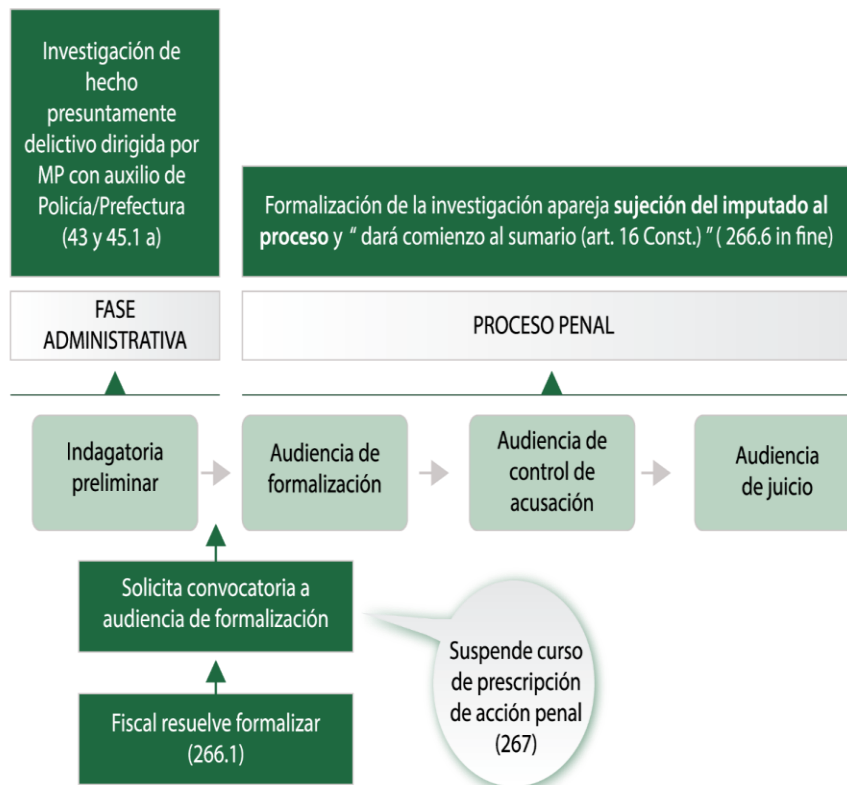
Investigación de hecho presuntamente delictivo dirigida por MP con auxilio de Policía/Prefectura (43 y 45.1 a)

Formalización de la investigación apareja **sujeción del imputado al proceso** y " dará comienzo al sumario (art. 16 Const.) " ( 266.6 in fine)

FASE ADMINISTRATIVA

PROCESO PENAL

Indagatoria preliminar

Audiencia de formalización

Audiencia de control de acusación

Audiencia de juicio

Solicita convocatoria a audiencia de formalización

Suspende curso de prescripción de acción penal (267)

Fiscal resuelve formalizar (266.1)